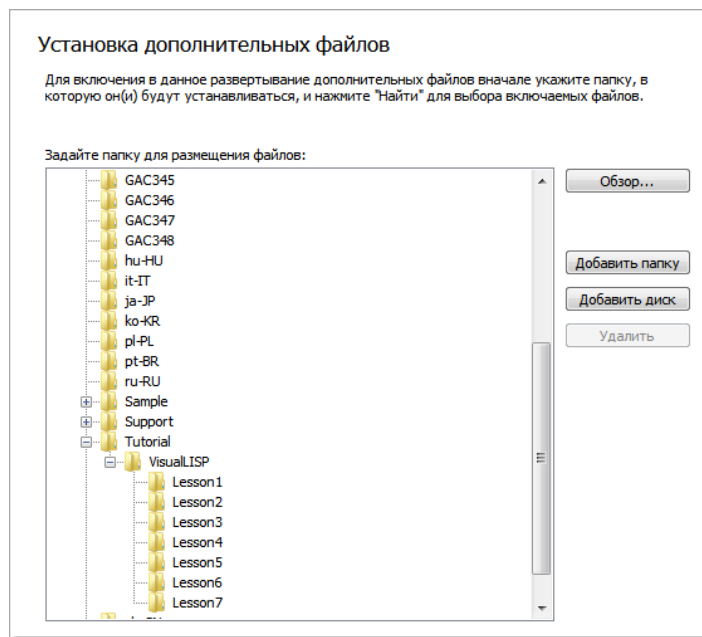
Установка дополнительных файлов

Для включения в данное развертывание дополнительных файлов вначале укажите папку, в которую он(и) будут устанавливаться, и нажмите "Найти" для выбора включаемых файлов.

Задайте папку для размещения файлов:

GAC345
GAC346
GAC347
GAC348
hu-HU
it-IT
ja-JP
ko-KR
pl-PL
pt-BR
ru-RU
Sample
Support
Tutorial
VisualLISP
Lesson1
Lesson2
Lesson3
Lesson4
Lesson5
Lesson6
Lesson7
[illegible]

Обзор...
Добавить папку
Добавить диск
Удалить